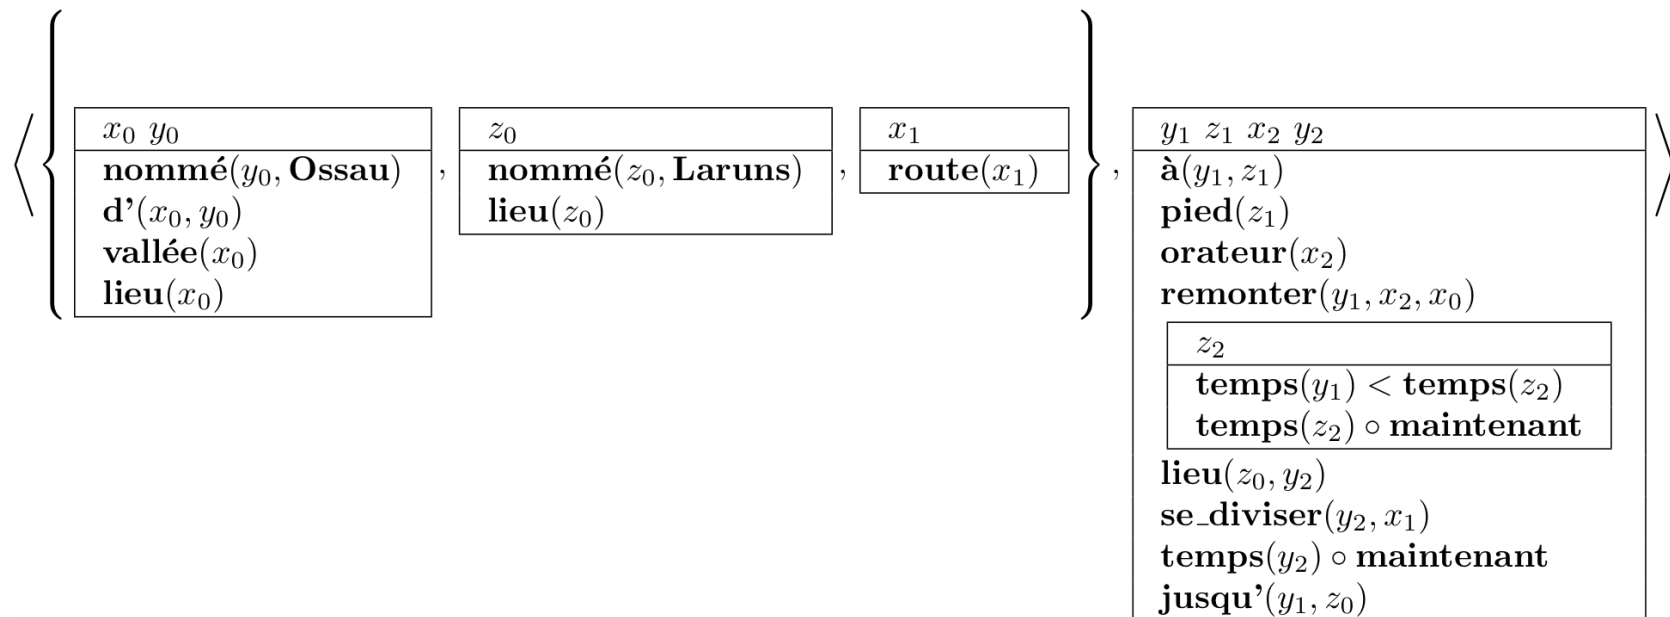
$\left\langle \left\{ \begin{array}{|l|}\hline x_0\ y_0 \\ \hline \textbf{nommé}(y_0, \textbf{Ossau}) \\ \textbf{d'}(x_0, y_0) \\ \textbf{vallée}(x_0) \\ \textbf{lieu}(x_0) \\ \hline \end{array}, \begin{array}{|l|}\hline z_0 \\ \hline \textbf{nommé}(z_0, \textbf{Laruns}) \\ \textbf{lieu}(z_0) \\ \hline \end{array}, \begin{array}{|l|}\hline x_1 \\ \hline \textbf{route}(x_1) \\ \hline \end{array} \right\}, \begin{array}{|l|}\hline y_1\ z_1\ x_2\ y_2 \\ \hline \textbf{à}(y_1, z_1) \\ \textbf{pied}(z_1) \\ \textbf{orateur}(x_2) \\ \textbf{remonter}(y_1, x_2, x_0) \\ \begin{array}{|l|}\hline z_2 \\ \hline \textbf{temps}(y_1) < \textbf{temps}(z_2) \\ \textbf{temps}(z_2) \circ \textbf{maintenant} \\ \hline \end{array} \\ \textbf{lieu}(z_0, y_2) \\ \textbf{se\_diviser}(y_2, x_1) \\ \textbf{temps}(y_2) \circ \textbf{maintenant} \\ \textbf{jusqu'}(y_1, z_0) \end{array} \right\rangle$